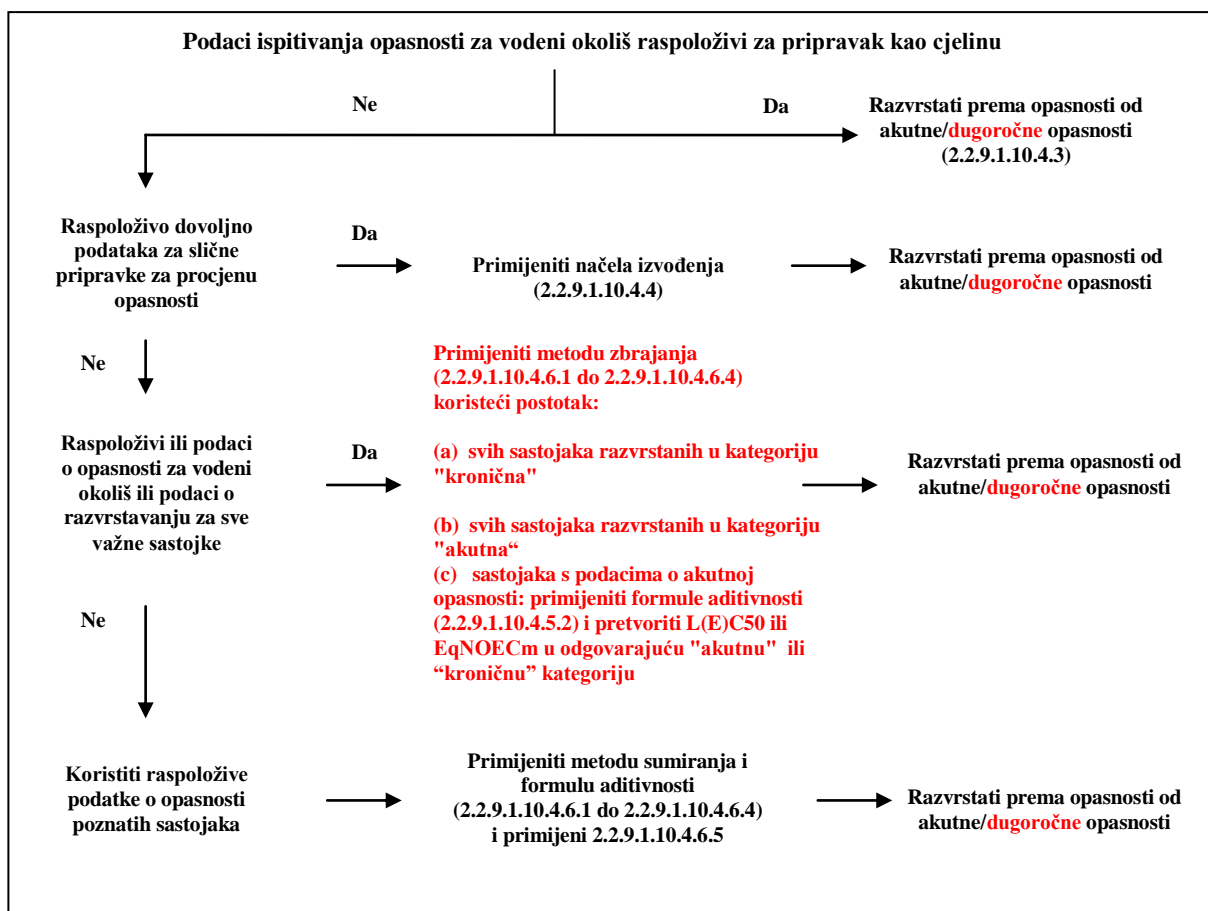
Podaci ispitivanja opasnosti za vodeni okoliš raspoloživi za pripravak kao cjelinu

Ne

Da

Razvrstati prema opasnosti od akutne/dugoročne opasnosti (2.2.9.1.10.4.3)

Raspoloživo dovoljno podataka za slične pripravke za procjenu opasnosti

Da

Primijeniti načela izvođenja (2.2.9.1.10.4.4)

Razvrstati prema opasnosti od akutne/dugoročne opasnosti

Ne

Primijeniti metodu zbrajanja (2.2.9.1.10.4.6.1 do 2.2.9.1.10.4.6.4) koristeći postotak:

Raspoloživi ili podaci o opasnosti za vodeni okoliš ili podaci o razvrstavanju za sve važne sastojke

Da

(a) svih sastojaka razvrstanih u kategoriju "kronična"

Razvrstati prema opasnosti od akutne/dugoročne opasnosti

(b) svih sastojaka razvrstanih u kategoriju "akutna"
(c) sastojaka s podacima o akutnoj opasnosti: primijeniti formule aditivnosti (2.2.9.1.10.4.5.2) i pretvoriti L(E)C50 ili EqNOECm u odgovarajuću "akutnu" ili "kroničnu" kategoriju

Ne

Koristiti raspoložive podatke o opasnosti poznatih sastojaka

Primijeniti metodu sumiranja i formulu aditivnosti (2.2.9.1.10.4.6.1 do 2.2.9.1.10.4.6.4) i primijeni 2.2.9.1.10.4.6.5

Razvrstati prema opasnosti od akutne/dugoročne opasnosti